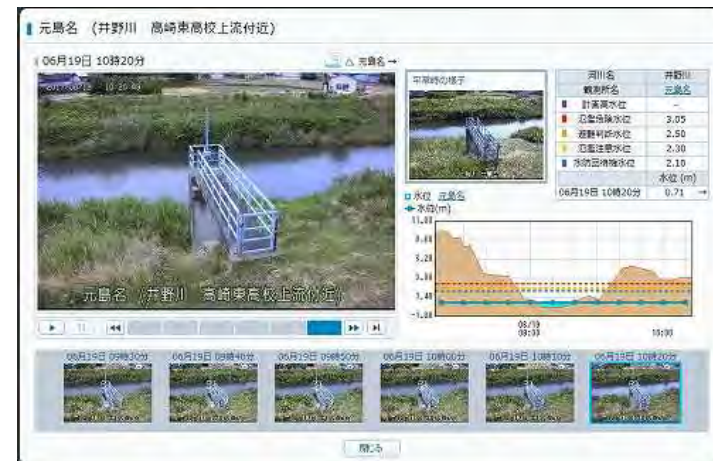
元島名 (井野川 高崎東高校上流付近)

06月19日 10時20分

△ 元島名 →

元島名 (井野川 高崎東高校上流付近)

平常時の様子

| 河川名 | 井野川 |
|---|---|
| 観測所名 | 元島名 |
| 計画高水位 | - |
| 氾濫危険水位 | 3.05 |
| 避難判断水位 | 2.50 |
| 氾濫注意水位 | 2.30 |
| 水防団待機水位 | 2.10 |
| | 水位 (m) |
| 06月19日 10時20分 | 0.71 |

水位 元島名
水位(m)

11.00
8.00
5.00
3.00
1.00
-1.00

06/19
00:00

10:00

06月19日 09時30分
06月19日 09時40分
06月19日 09時50分
06月19日 10時00分
06月19日 10時10分
06月19日 10時20分

閉じる